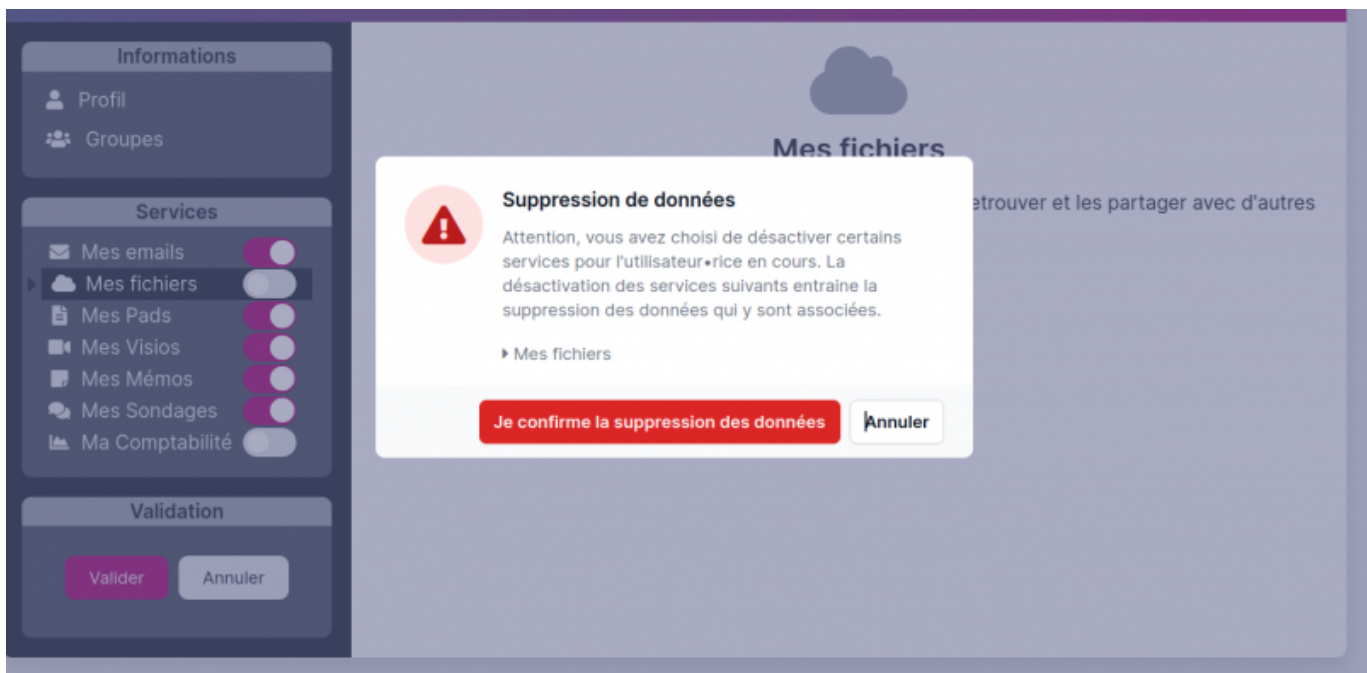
Informations

Profil

Groupes

Services

Mes emails

Mes fichiers

Mes Pads

Mes Visios

Mes Mémos

Mes Sondages

Ma Comptabilité

Validation

Valider

Annuler

Mes fichiers

etrouver et les partager avec d'autres

Suppression de données

Attention, vous avez choisi de désactiver certains services pour l'utilisateur•rice en cours. La désactivation des services suivants entraine la suppression des données qui y sont associées.

Mes fichiers

Je confirme la suppression des données

Annuler